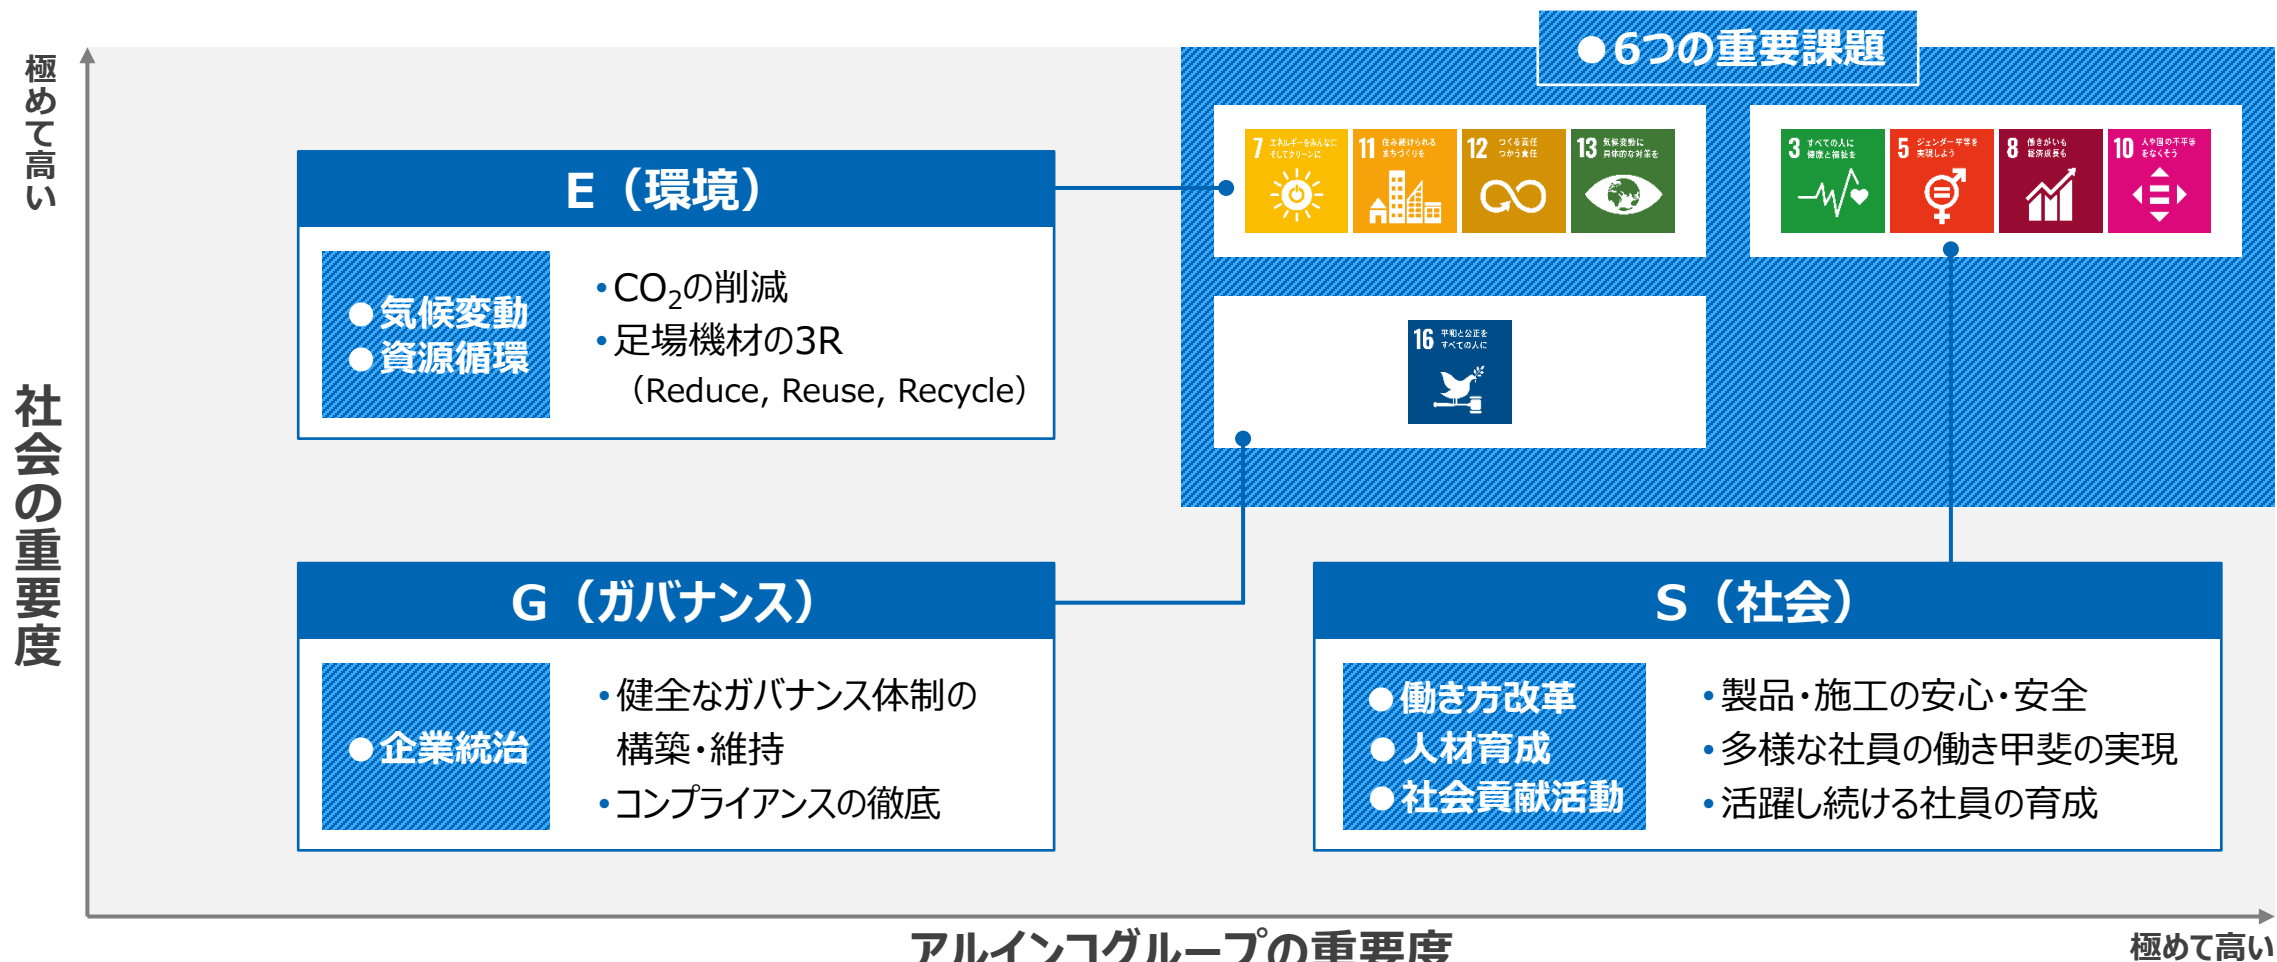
極めて高い

社会の重要度

●6つの重要課題

7 エネルギーをみんなに そしてクリーンに
11 住み続けられる まちづくりを
12 つくる責任 つかう責任
13 気候変動に 具体的な対策を

3 すべての人に 健康と福祉を
5 ジェンダー平等を 実現しよう
8 働きがいも 経済成長も
10 人や国の不平等 をなくそう

16 平和と公正を すべての人に

E（環境）

●気候変動
●資源循環

•$CO_2$の削減
•足場機材の3R
（Reduce, Reuse, Recycle）

G（ガバナンス）

●企業統治

•健全なガバナンス体制の構築・維持
•コンプライアンスの徹底

S（社会）

●働き方改革
●人材育成
●社会貢献活動

•製品・施工の安心・安全
•多様な社員の働き甲斐の実現
•活躍し続ける社員の育成

アルインコグループの重要度

極めて高い